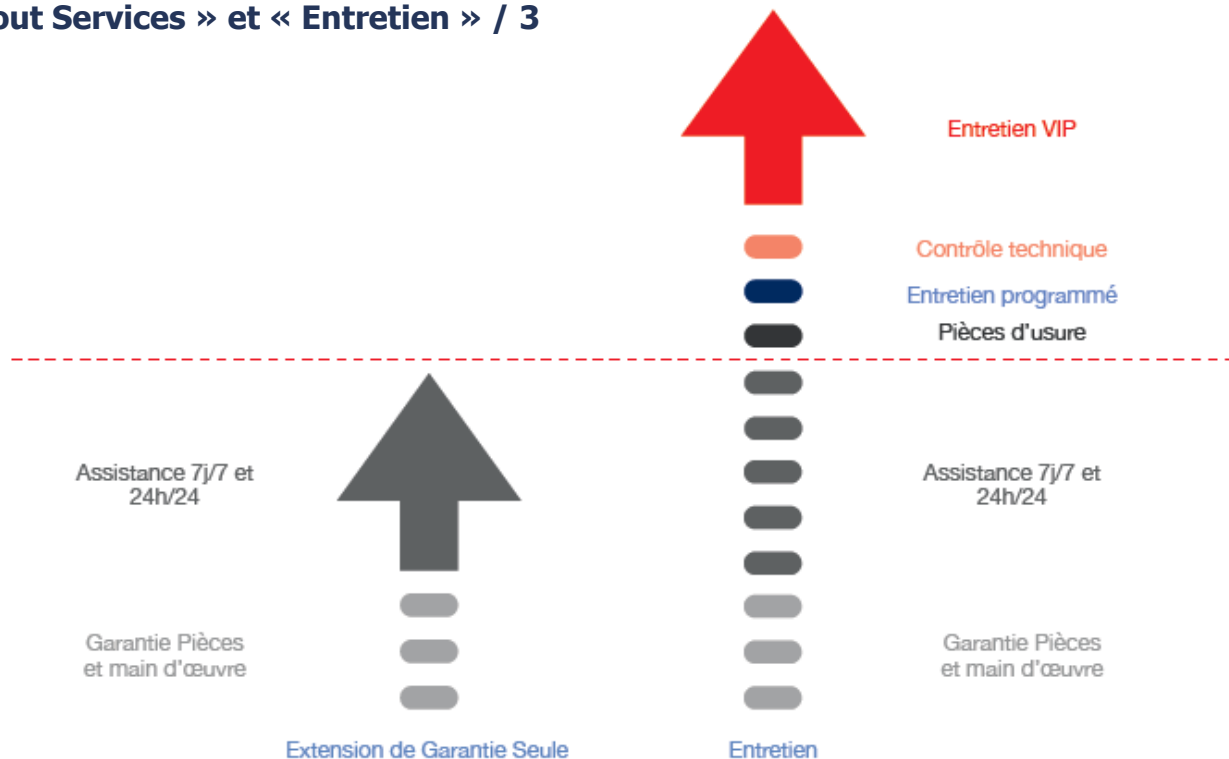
out Services » et « Entretien » / 3

Entretien VIP

Contrôle technique

Entretien programmé

Pièces d'usure

Assistance 7j/7 et 24h/24

Assistance 7j/7 et 24h/24

Garantie Pièces et main d'œuvre

Garantie Pièces et main d'œuvre

Extension de Garantie Seule

Entretien